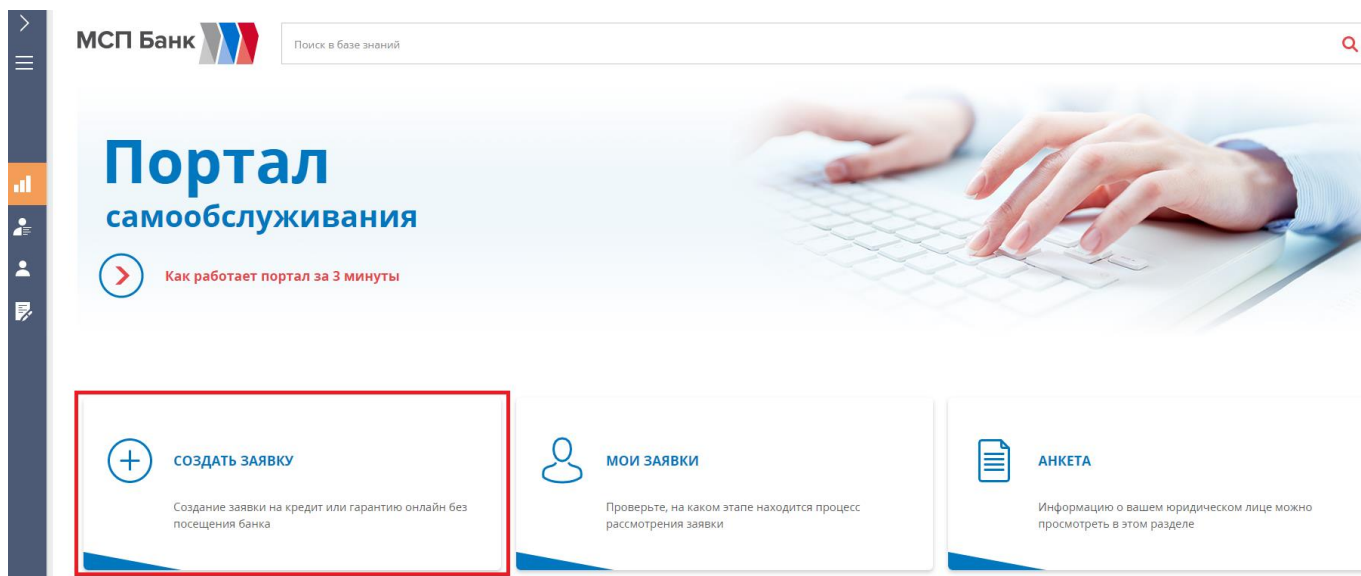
МСП Банк

Поиск в базе знаний

Портал
самообслуживания

Как работает портал за 3 минуты

СОЗДАТЬ ЗАЯВКУ

Создание заявки на кредит или гарантию онлайн без посещения банка

МОИ ЗАЯВКИ

Проверьте, на каком этапе находится процесс рассмотрения заявки

АНКЕТА

Информацию о вашем юридическом лице можно просмотреть в этом разделе